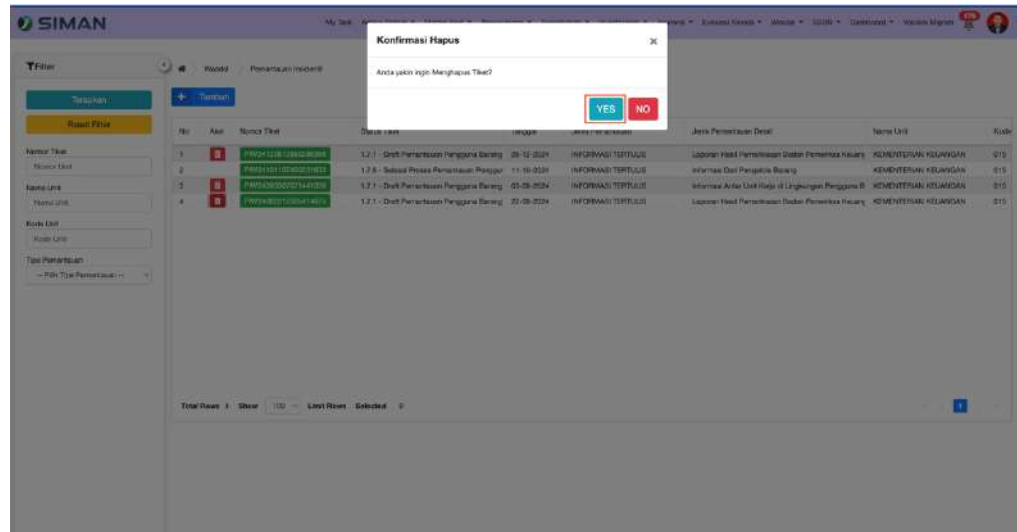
SIMAN

My Task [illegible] Evaluasi Kinerja ▾ Wasdal ▾ SBSN ▾ Dashboard ▾ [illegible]

Konfirmasi Hapus ×

Anda yakin ingin Menghapus Tiket?

YES NO

Filter

Tampilkan

Reset Filter

Nomor Tiket
Nomor Tiket

Nama Unit
Nama Unit

Kode Unit
Kode Unit

Tipe Pemantauan
-- Pilih Tipe Pemantauan --

Wasdal / Pemantauan Insidentil

+ Tambah

| No | Aksi | Nomor Tiket | Status Tiket | Tanggal | Jenis Pemantauan | Jenis Pemantauan Detail | Nama Unit | Kode |
|---|---|---|---|---|---|---|---|---|
| 1 | | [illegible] | 1.2.1 - Draft Pemantauan Pengguna Barang | 26-12-2024 | INFORMASI TERTULIS | Laporan Hasil Pemeriksaan Badan Pemeriksa Keuang | KEMENTERIAN KEUANGAN | 015 |
| 2 | | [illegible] | 1.2.6 - Selesai Proses Pemantauan Pengguna | 11-10-2024 | INFORMASI TERTULIS | Informasi Dari Pengelola Barang | KEMENTERIAN KEUANGAN | 015 |
| 3 | | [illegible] | 1.2.1 - Draft Pemantauan Pengguna Barang | 03-09-2024 | INFORMASI TERTULIS | Informasi Antar Unit Kerja di Lingkungan Pengguna B | KEMENTERIAN KEUANGAN | 015 |
| 4 | | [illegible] | 1.2.1 - Draft Pemantauan Pengguna Barang | 02-09-2024 | INFORMASI TERTULIS | Laporan Hasil Pemeriksaan Badan Pemeriksa Keuang | KEMENTERIAN KEUANGAN | 015 |

Total Rows 4 Show 100 Limit Rows Selected 0

1